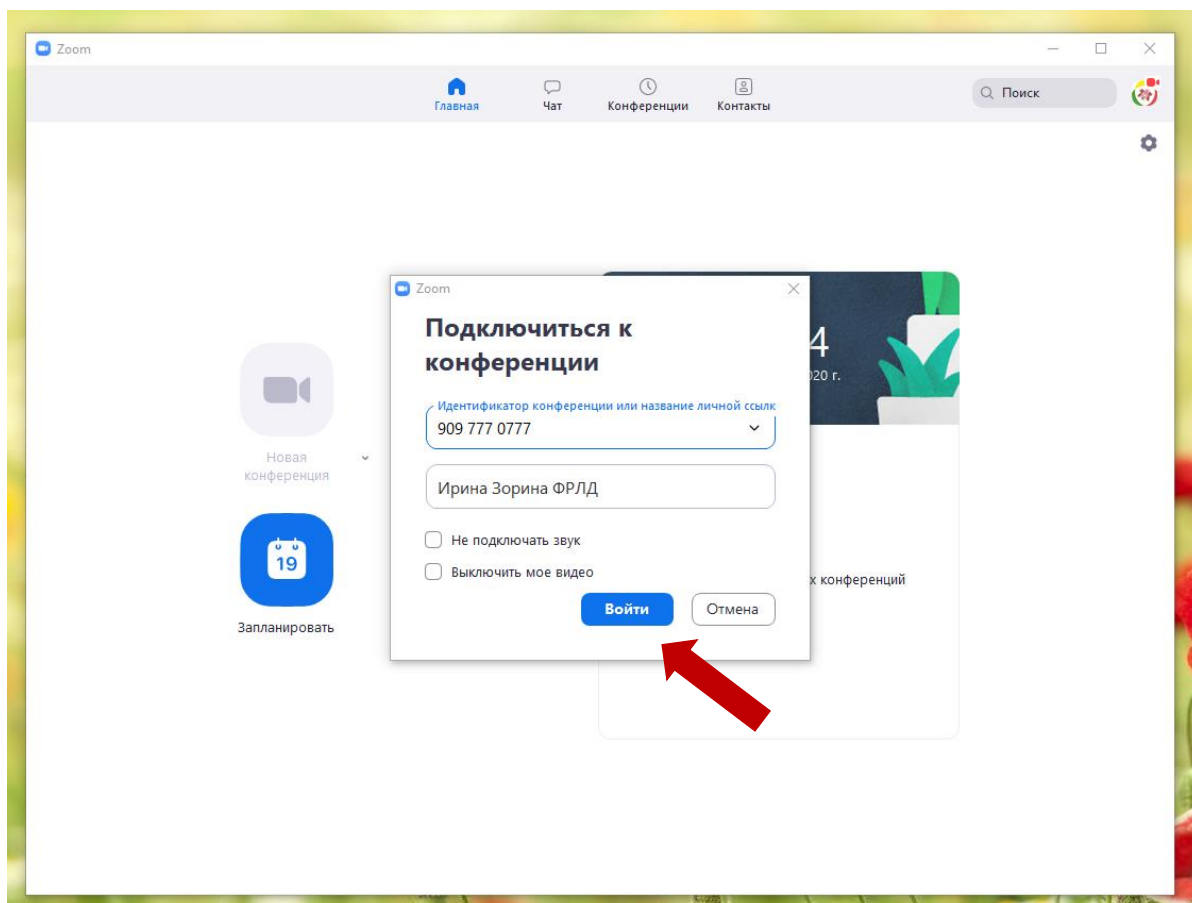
Zoom

Главная
Чат
Конференции
Контакты

Поиск

Новая конференция

19

Запланировать

4
020 г.

х конференций

Zoom

Подключиться к конференции

Идентификатор конференции или название личной ссылк
909 777 0777

Ирина Зорина ФРЛД

Не подключать звук
Выключить мое видео

Войти
Отмена